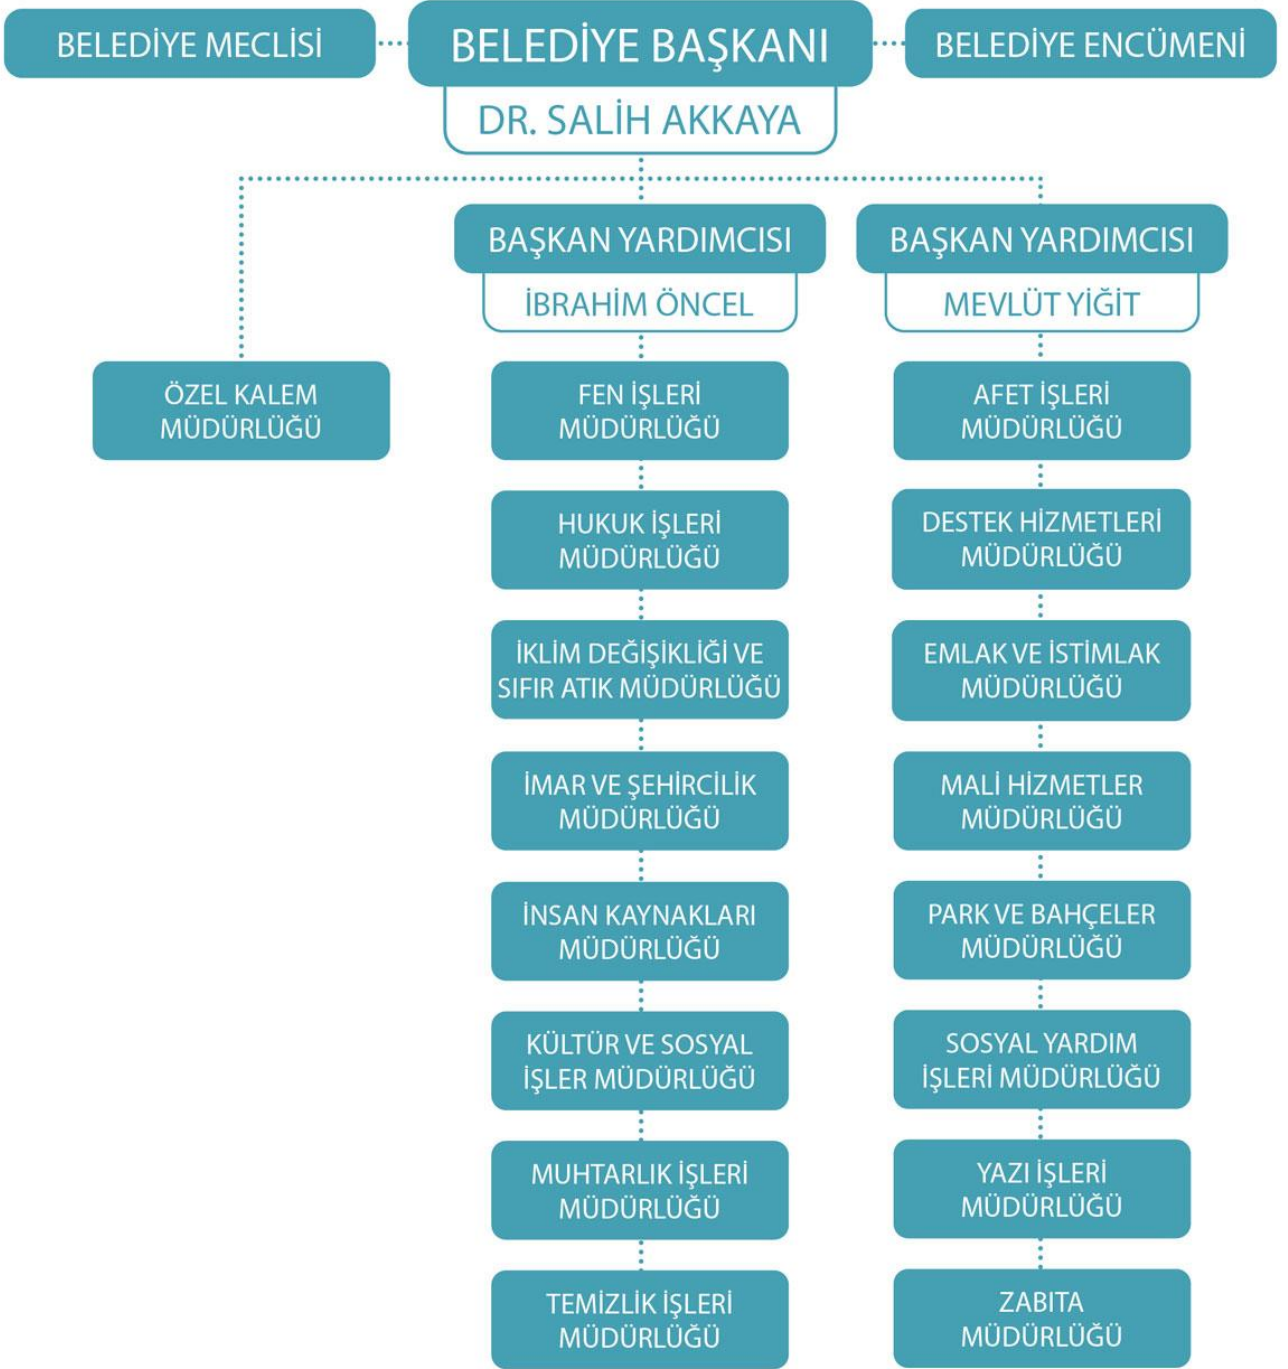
BELEDİYE MECLİSİ

BELEDİYE BAŞKANI
DR. SALİH AKKAYA

BELEDİYE ENCÜMENİ

BAŞKAN YARDIMCISI
İBRAHİM ÖNCEL

BAŞKAN YARDIMCISI
MEVLÜT YİĞİT

ÖZEL KALEM MÜDÜRLÜĞÜ

FEN İŞLERİ MÜDÜRLÜĞÜ

HUKUK İŞLERİ MÜDÜRLÜĞÜ

İKLİM DEĞİŞİKLİĞİ VE SIFIR ATIK MÜDÜRLÜĞÜ

İMAR VE ŞEHİRCİLİK MÜDÜRLÜĞÜ

İNSAN KAYNAKLARI MÜDÜRLÜĞÜ

KÜLTÜR VE SOSYAL İŞLER MÜDÜRLÜĞÜ

MUHTARLIK İŞLERİ MÜDÜRLÜĞÜ

TEMİZLİK İŞLERİ MÜDÜRLÜĞÜ

AFET İŞLERİ MÜDÜRLÜĞÜ

DESTEK HİZMETLERİ MÜDÜRLÜĞÜ

EMLAK VE İSTİMLAK MÜDÜRLÜĞÜ

MALİ HİZMETLER MÜDÜRLÜĞÜ

PARK VE BAHÇELER MÜDÜRLÜĞÜ

SOSYAL YARDIM İŞLERİ MÜDÜRLÜĞÜ

YAZI İŞLERİ MÜDÜRLÜĞÜ

ZABITA MÜDÜRLÜĞÜ